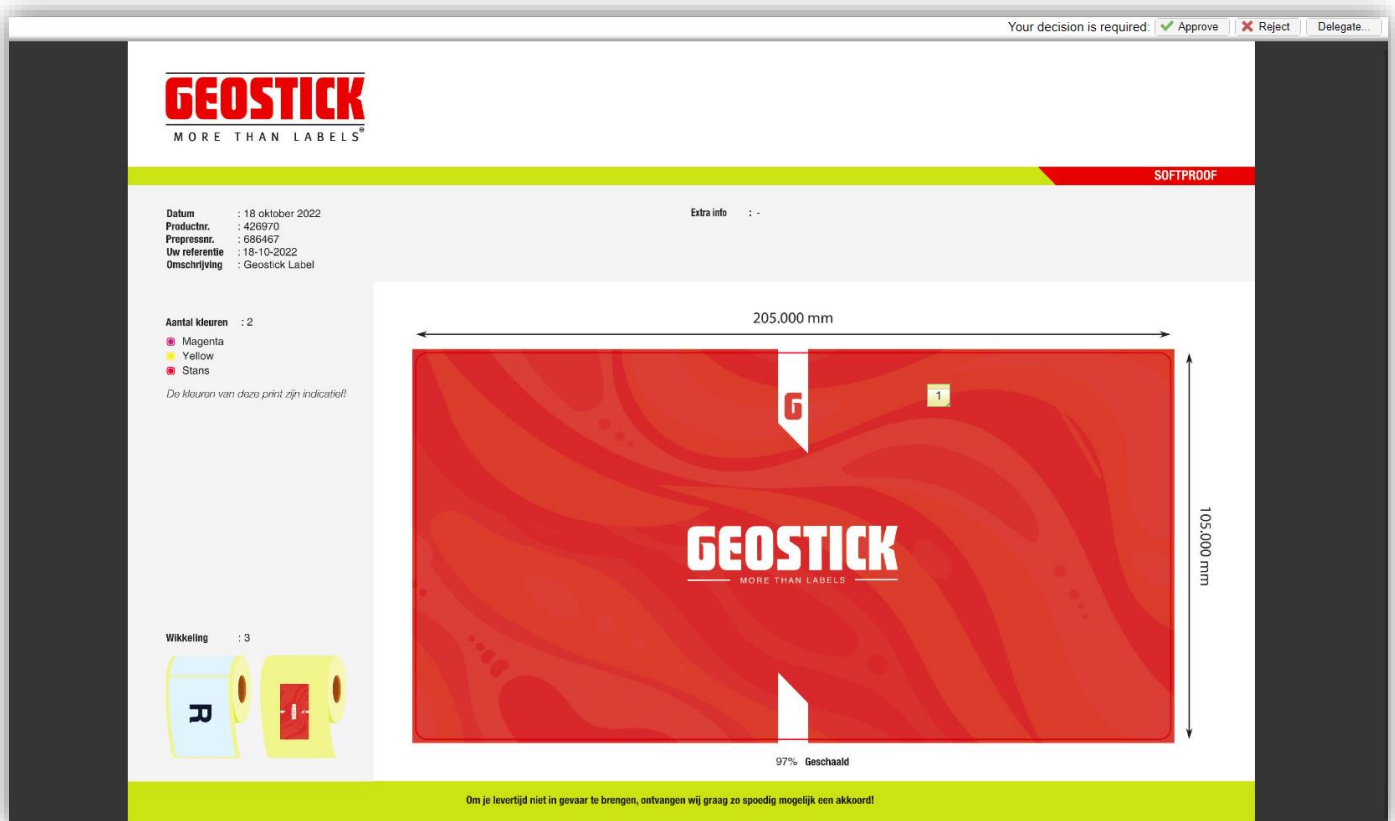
Your decision is required: Approve | Reject | Delegate...

GEOSTICK
MORE THAN LABELS®

SOFTPROOF

Datum : 18 oktober 2022
Productnr. : 426970
Prepressnr. : 686467
Uw referentie : 18-10-2022
Omschrijving : Geostick Label

Extra info : -

Aantal kleuren : 2
Magenta
Yellow
Stans

De kleuren van deze print zijn indicatief!

205.000 mm

G

1

GEOSTICK
MORE THAN LABELS

105.000 mm

Wikkeling : 3

R

97% Geschaald

Om je levertijd niet in gevaar te brengen, ontvangen wij graag zo spoedig mogelijk een akkoord!